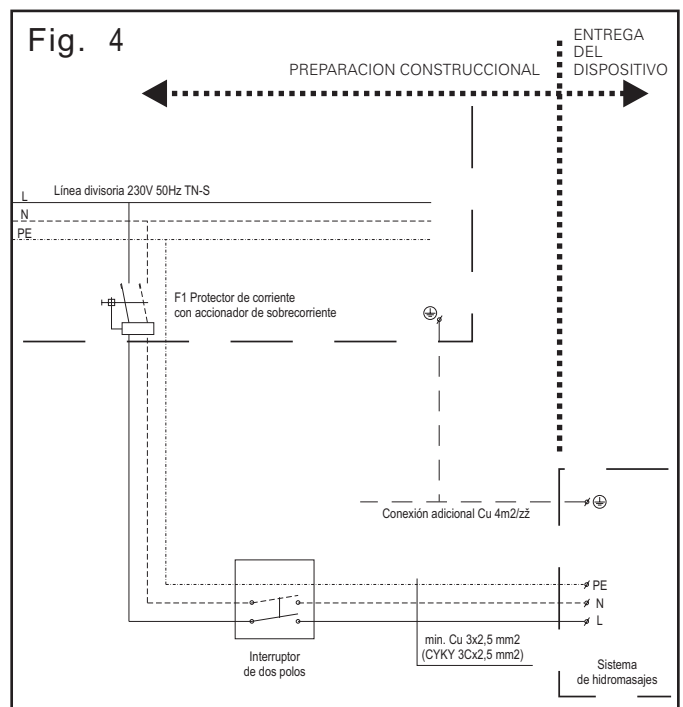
Fig. 4

ENTREGA DEL DISPOSITIVO

PREPARACION CONSTRUCCIONAL

L
N
PE

Línea divisoria 230V 50Hz TN-S

F1 Protector de corriente con accionador de sobrecorriente

Conexión adicional Cu 4m2/zž

PE
N
L

min. Cu 3x2,5 mm2
(CYKY 3Cx2,5 mm2)

Interruptor de dos polos

Sistema de hidromasajes